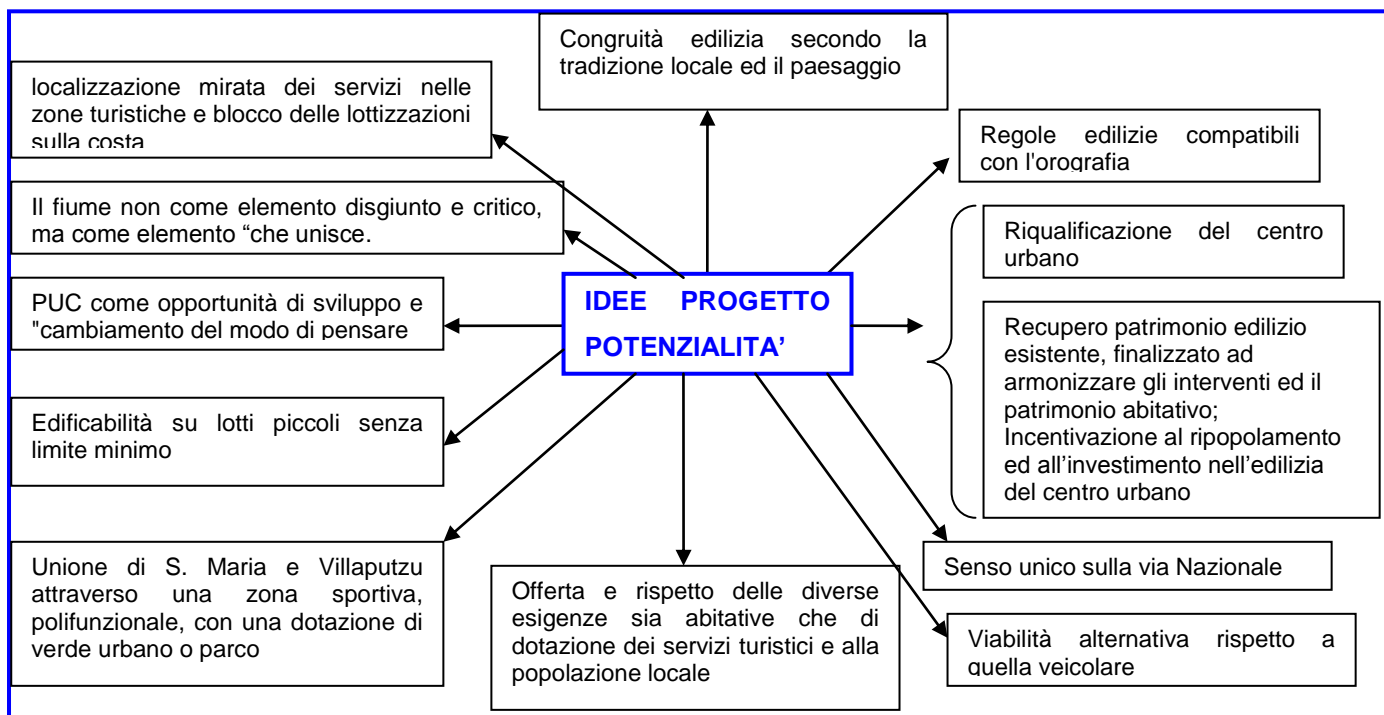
Congruità edilizia secondo la tradizione locale ed il paesaggio

localizzazione mirata dei servizi nelle zone turistiche e blocco delle lottizzazioni sulla costa

Regole edilizie compatibili con l'orografia

Il fiume non come elemento disgiunto e critico, ma come elemento "che unisce.

Riqualificazione del centro urbano

PUC come opportunità di sviluppo e "cambiamento del modo di pensare

IDEE PROGETTO POTENZIALITA'

Recupero patrimonio edilizio esistente, finalizzato ad armonizzare gli interventi ed il patrimonio abitativo; Incentivazione al ripopolamento ed all'investimento nell'edilizia del centro urbano

Edificabilità su lotti piccoli senza limite minimo

Unione di S. Maria e Villaputzu attraverso una zona sportiva, polifunzionale, con una dotazione di verde urbano o parco

Offerta e rispetto delle diverse esigenze sia abitative che di dotazione dei servizi turistici e alla popolazione locale

Senso unico sulla via Nazionale

Viabilità alternativa rispetto a quella veicolare